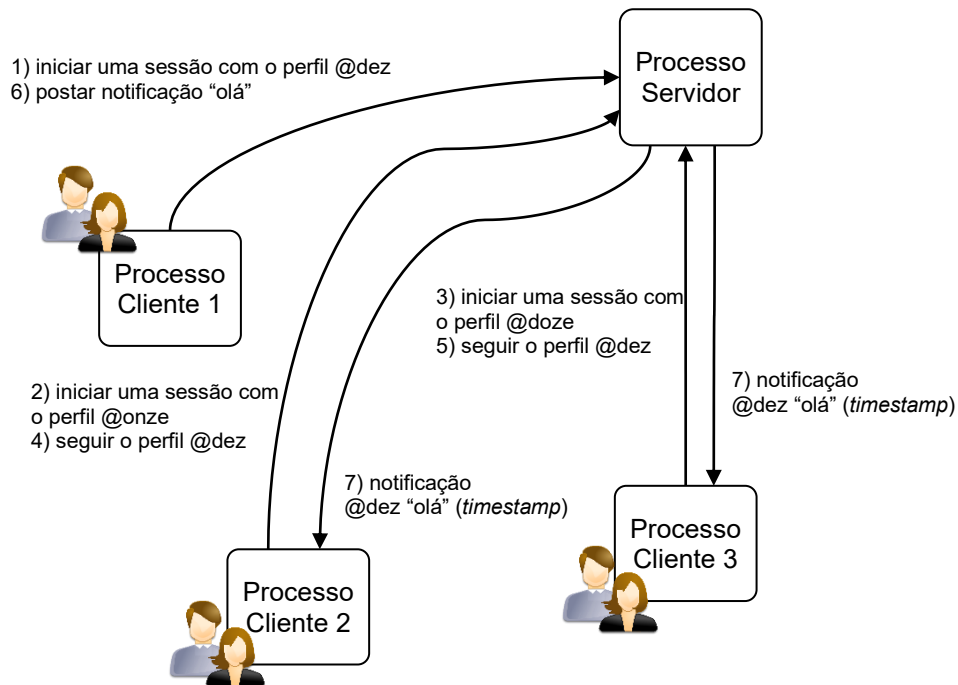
1) iniciar uma sessão com o perfil @dez
6) postar notificação “olá”

Processo Servidor

Processo Cliente 1

3) iniciar uma sessão com o perfil @doze
5) seguir o perfil @dez

2) iniciar uma sessão com o perfil @onze
4) seguir o perfil @dez

7) notificação @dez “olá” (*timestamp*)

7) notificação @dez “olá” (*timestamp*)

Processo Cliente 3

Processo Cliente 2